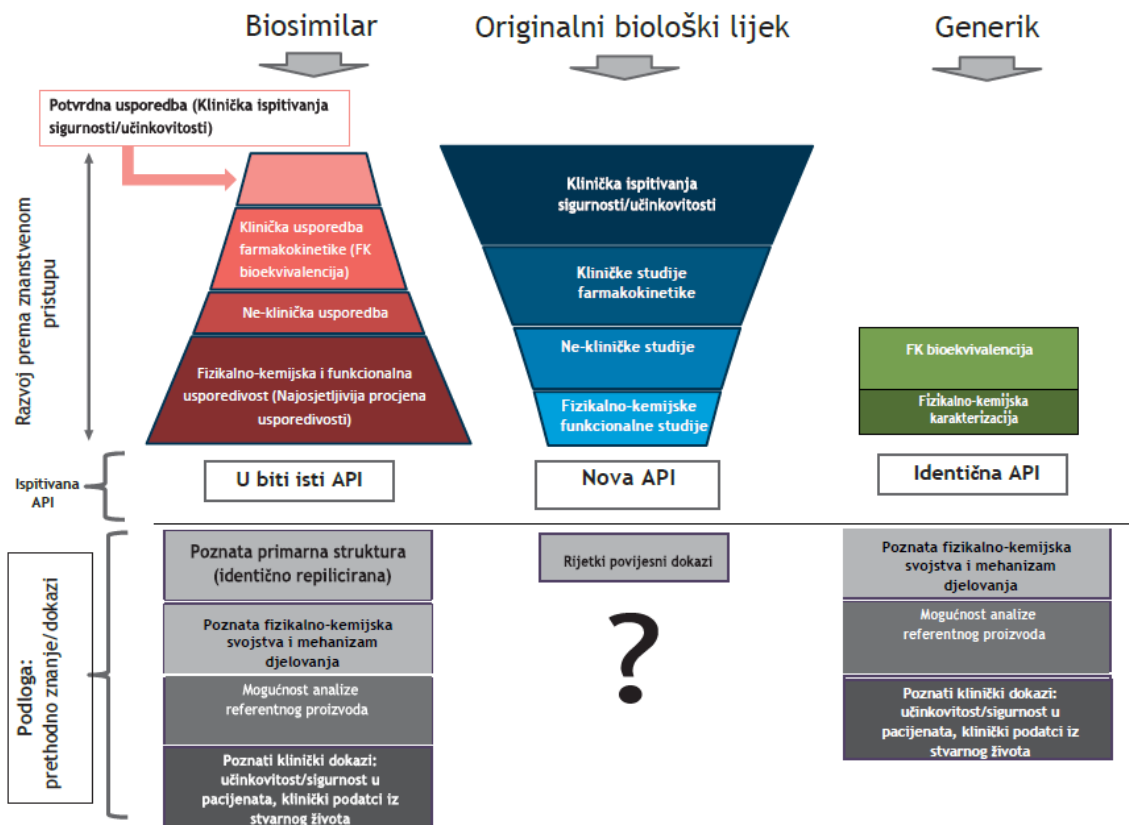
Biosimilar

Originalni biološki lijek

Generik

Potvrdna usporedba (Klinička ispitivanja sigurnosti/učinkovitosti)

Razvoj prema znanstvenom pristupu

Klinička usporedba farmakokinetike (FK bioekvivalencija)

Ne-klinička usporedba

Fizikalno-kemijska i funkcionalna usporedivost (Najosjetljivija procjena usporedivosti)

Klinička ispitivanja sigurnosti/učinkovitosti

Kliničke studije farmakokinetike

Ne-kliničke studije

Fizikalno-kemijske funkcionalne studije

FK bioekvivalencija

Fizikalno-kemijska karakterizacija

Ispitivana API

U biti isti API

Nova API

Identična API

Podloga: prethodno znanje/dokazi

Poznata primarna struktura (identično repilicirana)

Poznata fizikalno-kemijska svojstva i mehanizam djelovanja

Mogućnost analize referentnog proizvoda

Poznati klinički dokazi: učinkovitost/sigurnost u pacijenata, klinički podatci iz stvarnog života

Rijetki povijesni dokazi

?

Poznata fizikalno-kemijska svojstva i mehanizam djelovanja

Mogućnost analize referentnog proizvoda

Poznati klinički dokazi: učinkovitost/sigurnost u pacijenata, klinički podatci iz stvarnog života